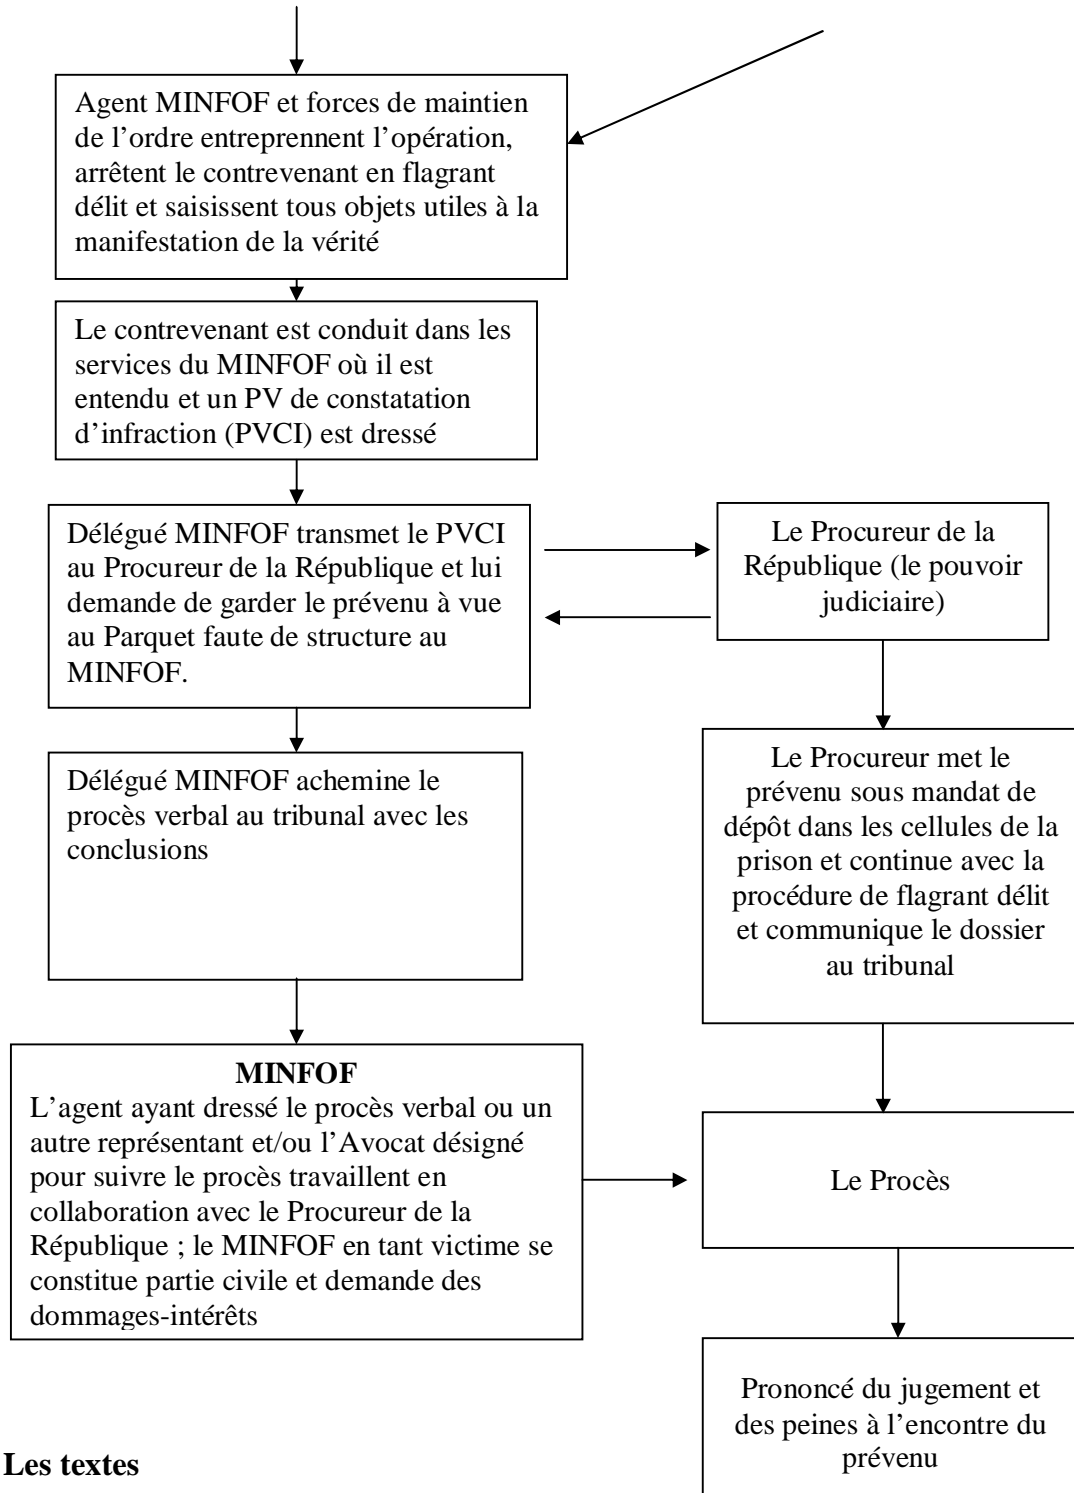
Agent MINFOF et forces de maintien de l'ordre entreprennent l'opération, arrêtent le contrevenant en flagrant délit et saisissent tous objets utiles à la manifestation de la vérité

Le contrevenant est conduit dans les services du MINFOF où il est entendu et un PV de constatation d'infraction (PVCI) est dressé

Délégué MINFOF transmet le PVCI au Procureur de la République et lui demande de garder le prévenu à vue au Parquet faute de structure au MINFOF.

Le Procureur de la République (le pouvoir judiciaire)

Délégué MINFOF achemine le procès verbal au tribunal avec les conclusions

Le Procureur met le prévenu sous mandat de dépôt dans les cellules de la prison et continue avec la procédure de flagrant délit et communique le dossier au tribunal

**MINFOF**
L'agent ayant dressé le procès verbal ou un autre représentant et/ou l'Avocat désigné pour suivre le procès travaillent en collaboration avec le Procureur de la République ; le MINFOF en tant victime se constitue partie civile et demande des dommages-intérêts

Le Procès

Prononcé du jugement et des peines à l'encontre du prévenu

**Les textes**